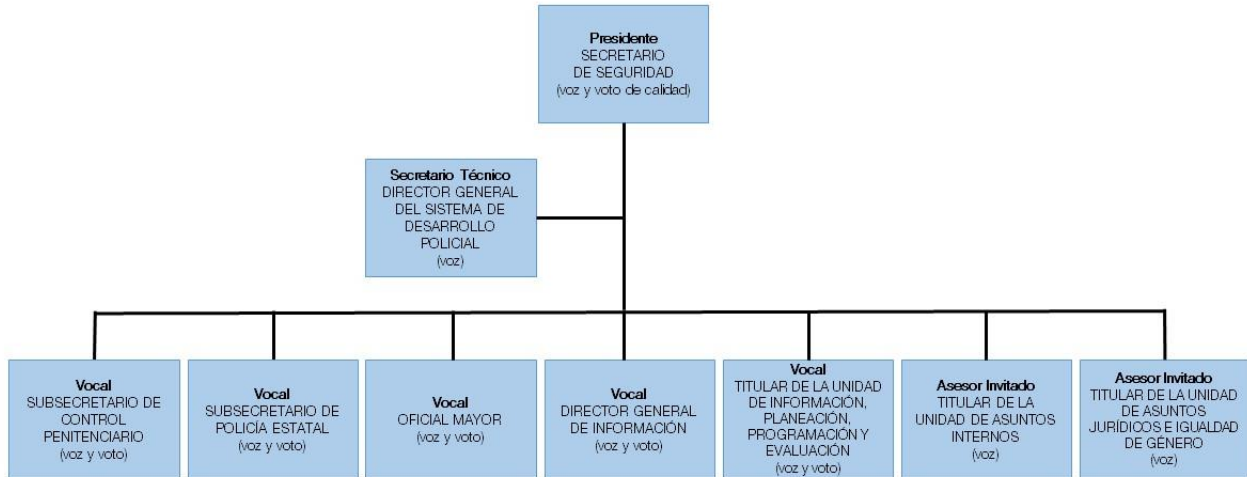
Presidente
SECRETARIO DE SEGURIDAD
(voz y voto de calidad)

Secretario Técnico
DIRECTOR GENERAL DEL SISTEMA DE DESARROLLO POLICIAL
(voz)

Vocal
SUBSECRETARIO DE CONTROL PENITENCIARIO
(voz y voto)

Vocal
SUBSECRETARIO DE POLICÍA ESTATAL
(voz y voto)

Vocal
OFICIAL MAYOR
(voz y voto)

Vocal
DIRECTOR GENERAL DE INFORMACIÓN
(voz y voto)

Vocal
TITULAR DE LA UNIDAD DE INFORMACIÓN, PLANEACIÓN, PROGRAMACIÓN Y EVALUACIÓN
(voz y voto)

Asesor Invitado
TITULAR DE LA UNIDAD DE ASUNTOS INTERNOS
(voz)

Asesor Invitado
TITULAR DE LA UNIDAD DE ASUNTOS JURÍDICOS E IGUALDAD DE GÉNERO
(voz)